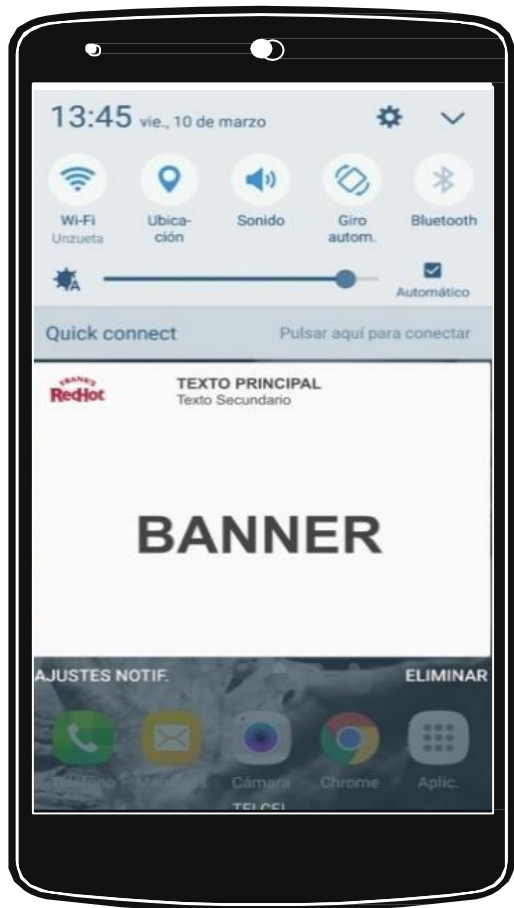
13:45 vie., 10 de marzo

Wi-Fi
Unzueta

Ubicación

Sonido

Giro autom.

Bluetooth

Automático

Quick connect

Pulsar aquí para conectar

FRANK'S
RedHot

TEXTO PRINCIPAL
Texto Secundario

BANNER

AJUSTES NOTIF.

ELIMINAR

Teléfono

Mensajes

Cámara

Chrome

Aplic.

TELCEL